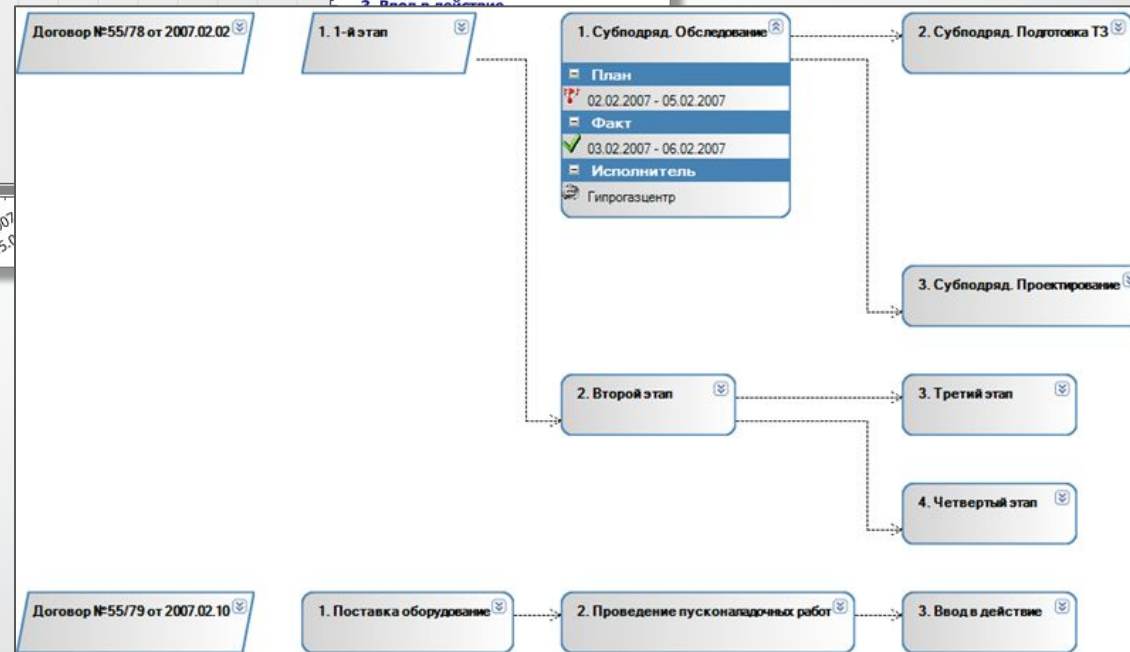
3. Ввод в действие

Договор №55/78 от 2007.02.02

1. 1-й этап

1. Субподряд. Обследование

План

02.02.2007 - 05.02.2007

Факт

03.02.2007 - 06.02.2007

Исполнитель

Гипрогазцентр

2. Субподряд. Подготовка ТЗ

3. Субподряд. Проектирование

2. Второй этап

3. Третий этап

4. Четвертый этап

Договор №55/79 от 2007.02.10

1. Поставка оборудование

2. Проведение пусконаладочных работ

3. Ввод в действие